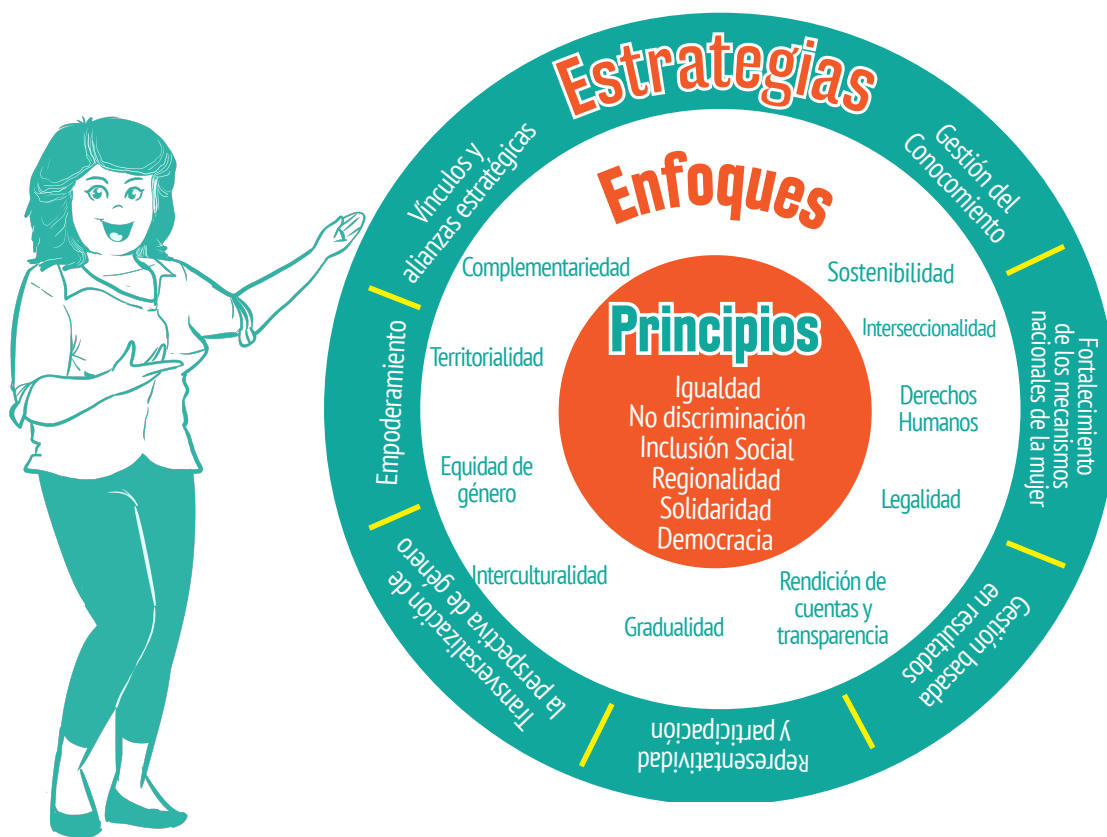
Estrategias

Gestión del Conocomiento

Fortalecimiento de los mecanismos nacionales de la mujer

Gestión basada en resultados

Representatividad y participación

Transversalización de la perspectiva de género

Empoderamiento

Vínculos y alianzas estratégicas

Enfoques

Complementariedad

Sostenibilidad

Interseccionalidad

Territorialidad

Derechos Humanos

Equidad de género

Legalidad

Interculturalidad

Rendición de cuentas y transparencia

Gradualidad

Principios

Igualdad
No discriminación
Inclusión Social
Regionalidad
Solidaridad
Democracia